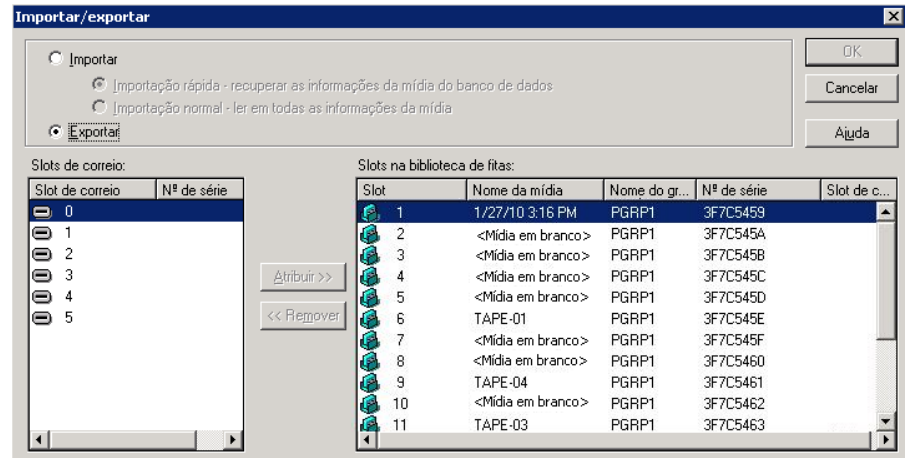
Importar/exportar

Importar

Importação rápida - recuperar as informações da mídia do banco de dados

Importação normal - ler em todas as informações da mídia

Exportar

OK

Cancelar

Ajuda

Slots de correio:

| Slot de correio | Nº de série |
|---|---|
| 0 | |
| 1 | |
| 2 | |
| 3 | |
| 4 | |
| 5 | |

Atribuir >>

<< Remover

Slots na biblioteca de fitas:

| Slot | Nome da mídia | Nome do gr... | Nº de série | Slot de c... |
|---|---|---|---|---|
| 1 | 1/27/10 3:16 PM | PGRP1 | 3F7C5459 | |
| 2 | <Mídia em branco> | PGRP1 | 3F7C545A | |
| 3 | <Mídia em branco> | PGRP1 | 3F7C545B | |
| 4 | <Mídia em branco> | PGRP1 | 3F7C545C | |
| 5 | <Mídia em branco> | PGRP1 | 3F7C545D | |
| 6 | TAPE-01 | PGRP1 | 3F7C545E | |
| 7 | <Mídia em branco> | PGRP1 | 3F7C545F | |
| 8 | <Mídia em branco> | PGRP1 | 3F7C5460 | |
| 9 | TAPE-04 | PGRP1 | 3F7C5461 | |
| 10 | <Mídia em branco> | PGRP1 | 3F7C5462 | |
| 11 | TAPE-03 | PGRP1 | 3F7C5463 | |